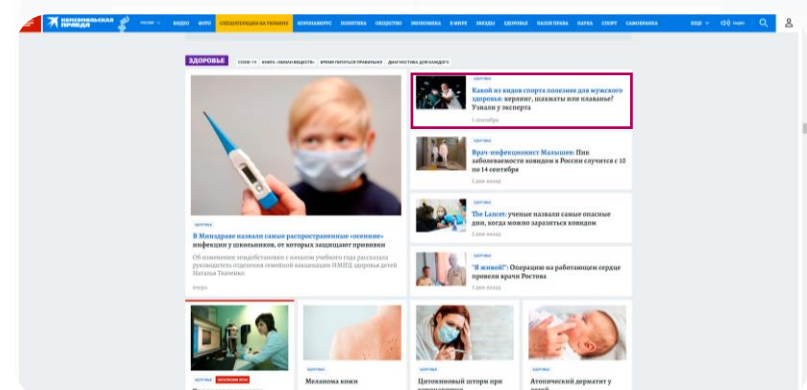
КОМСОМОЛЬСКАЯ ПРАВДА РОССИЯ ВИДЕО ФОТО СПЕЦОПЕРАЦИЯ НА УКРАИНЕ КОРОНАВИРУС ПОЛИТИКА ОБЩЕСТВО ЭКОНОМИКА В МИРЕ ЗВЕЗДЫ ЗДОРОВЬЕ НАШИ ПРАВА НАУКА СПОРТ САМОЗВАНКА ЕЩЁ Радио

ЗДОРОВЬЕ COVID-19 КНИГА «ЗДРАВАЯ ВЕЩЬ» ВРЕМЯ ПИТАТЬСЯ ПРАВИЛЬНО ДИАГНОСТИКА ДЛЯ КАЖДОГО

ЗДОРОВЬЕ
В Минздраве назвали самые распространенные «осенние» инфекции у школьников, от которых защищают прививки
Об изменении эпидобстановки с началом учебного года рассказала руководитель отделения семейной вакцинации НМИЦ здоровья детей Наталья Ткаченко
вчера

ЗДОРОВЬЕ
Какой из видов спорта полезнее для мужского здоровья: керлинг, шахматы или плавание? Узнали у эксперта
1 сентября

ЗДОРОВЬЕ
Врач-инфекционист Малышев: Пик заболеваемости ковидом в России случится с 10 по 14 сентября
2 дня назад

ЗДОРОВЬЕ
The Lancet: ученые назвали самые опасные дни, когда можно заразиться ковидом
2 дня назад

ЗДОРОВЬЕ
"Я живой!": Операцию на работающем сердце провели врачи Ростова
2 дня назад

ЗДОРОВЬЕ
ЗДОРОВЬЕ
Меланома кожи
ЗДОРОВЬЕ
Цитокиновый шторм при
ЗДОРОВЬЕ
Атопический дерматит у детей